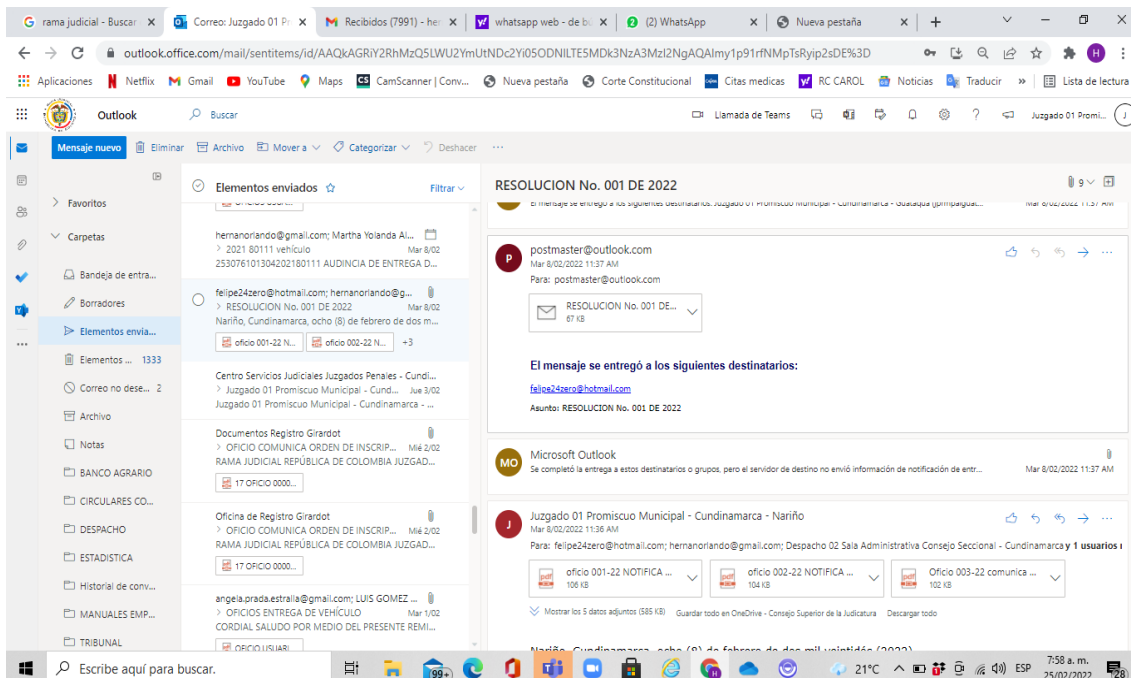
rama judicial - Buscar | Correo: Juzgado 01 Pr | Recibidos (7991) - her | whatsapp web - de b | (2) WhatsApp | Nueva pestaña

outlook.office.com/mail/sentitems/id/AAQkAGRiY2RhMzQ5LWU2YmUtNDc2Yi05ODNlLTE5MDk3NzA3MzI2NgAQAlmy1p91rfNMpTsRyip2sDE%3D

Aplicaciones | Netflix | Gmail | YouTube | Maps | CamScanner | Conv... | Nueva pestaña | Corte Constitucional | Citas medicas | RC CAROL | Noticias | Traducir | » | Lista de lectura

Outlook | Buscar | Llamada de Teams | Juzgado 01 Promi...

Mensaje nuevo | Eliminar | Archivo | Mover a | Categorizar | Deshacer | ...

Favoritos
Carpetas
Bandeja de entra...
Borradores
Elementos envia...
Elementos ... 1333
Correo no dese... 2
Archivo
Notas
BANCO AGRARIO
CIRCULARES CO...
DESPACHO
ESTADISTICA
Historial de conv...
MANUALES EMP...
TRIBUNAL

Elementos enviados | Filtrar

hernanorlando@gmail.com; Martha Yolanda Al...
> 2021 80111 vehículo Mar 8/02
253076103042021 80111 AUDINCIA DE ENTREGA D...

felipe24zero@hotmail.com; hernanorlando@g...
> RESOLUCION No. 001 DE 2022 Mar 8/02
Nariño, Cundinamarca, ocho (8) de febrero de dos m...
oficio 001-22 N... | oficio 002-22 N... | +3

Centro Servicios Judiciales Juzgados Penales - Cundi...
> Juzgado 01 Promiscuo Municipal - Cund... Jue 3/02
Juzgado 01 Promiscuo Municipal - Cundinamarca - ...

Documentos Registro Girardot
> OFICIO COMUNICA ORDEN DE INSCRIP... Mié 2/02
RAMA JUDICIAL REPÚBLICA DE COLOMBIA JUZGAD...
17 OFICIO 0000...

Oficina de Registro Girardot
> OFICIO COMUNICA ORDEN DE INSCRIP... Mié 2/02
RAMA JUDICIAL REPÚBLICA DE COLOMBIA JUZGAD...
17 OFICIO 0000...

angela.prada.estralla@gmail.com; LUIS GOMEZ ...
> OFICIOS ENTREGA DE VEHÍCULO Mar 1/02
CORDIAL SALUDO POR MEDIO DEL PRESENTE REMI...

RESOLUCION No. 001 DE 2022

postmaster@outlook.com
Mar 8/02/2022 11:37 AM
Para: postmaster@outlook.com
RESOLUCION No. 001 DE...
67 KB

El mensaje se entregó a los siguientes destinatarios:
felipe24zero@hotmail.com
Asunto: RESOLUCION No. 001 DE 2022

Microsoft Outlook
Se completó la entrega a estos destinatarios o grupos, pero el servidor de destino no envió información de notificación de entr... Mar 8/02/2022 11:37 AM

Juzgado 01 Promiscuo Municipal - Cundinamarca - Nariño
Mar 8/02/2022 11:36 AM
Para: felipe24zero@hotmail.com; hernanorlando@gmail.com; Despacho 02 Sala Administrativa Consejo Seccional - Cundinamarca y 1 usuarios
oficio 001-22 NOTIFICA ... 106 KB | oficio 002-22 NOTIFICA ... 104 KB | Oficio 003-22 comunica ... 102 KB
Mostrar los 5 datos adjuntos (585 KB) | Guardar todo en OneDrive - Consejo Superior de la Judicatura | Descargar todo

Escribe aquí para buscar. | 21°C | ESP | 7:58 a. m. 25/02/2022